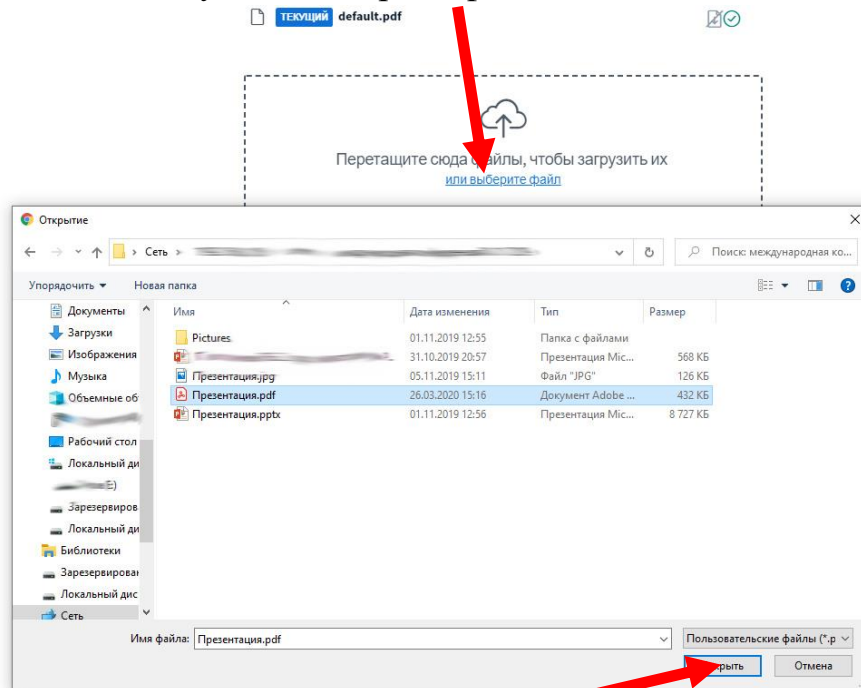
ТЕКУЩИЙ default.pdf

Перетащите сюда файлы, чтобы загрузить их
или выберите файл

Открытие

Сеть > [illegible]

Поиск: международная ко...

Упорядочить ▾ Новая папка

Документы
Загрузки
Изображения
Музыка
Объемные об
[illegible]
Рабочий стол
Локальный ди
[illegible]
Зарезервиров
Локальный ди
Библиотеки
Зарезервиров
Локальный дис
Сеть

| Имя | Дата изменения | Тип | Размер |
|---|---|---|---|
| Pictures | 01.11.2019 12:55 | Папка с файлами | |
| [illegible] | 31.10.2019 20:57 | Презентация Mic... | 568 КБ |
| Презентация.jpg | 05.11.2019 15:11 | Файл "JPG" | 126 КБ |
| Презентация.pdf | 26.03.2020 15:16 | Документ Adobe ... | 432 КБ |
| Презентация.pptx | 01.11.2019 12:56 | Презентация Mic... | 8 727 КБ |

Имя файла: Презентация.pdf

Пользовательские файлы (*.p

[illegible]рыть

Отмена